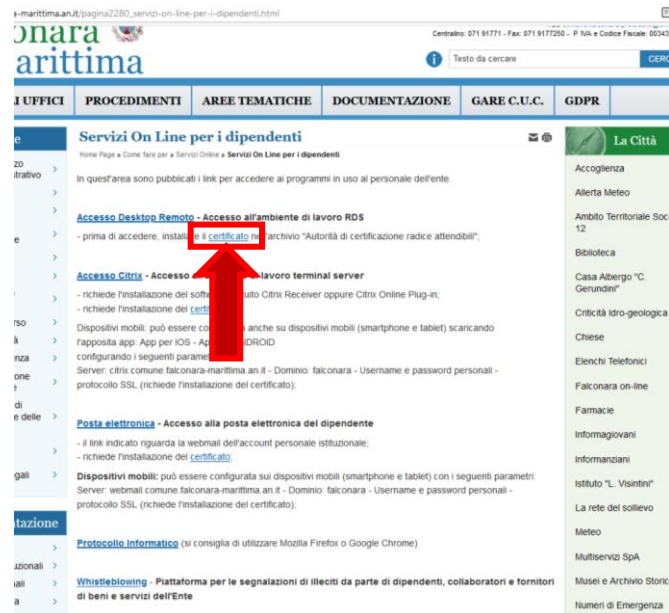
a-marittima.an.it/pagina2280_servizi-on-line-per-i-dipendenti.html

onara
arittima

Centralino: 071 91771 - Fax: 071 9177250 - P. IVA e Codice Fiscale: 00343

Testo da cercare

CERC

I UFFICI | PROCEDIMENTI | AREE TEMATICHE | DOCUMENTAZIONE | GARE C.U.C. | GDPR

e
zo
trativo
e
rso
a
nza
one
di
e delle
gali
tazione
zionali
ali
a

Servizi On Line per i dipendenti

Home Page » Come fare per » Servizi Online » Servizi On Line per i dipendenti

In quest'area sono pubblicati i link per accedere ai programmi in uso al personale dell'ente.

Accesso Desktop Remoto - Accesso all'ambiente di lavoro RDS
- prima di accedere, installare il certificato nell'archivio "Autorità di certificazione radice attendibili";

Accesso Citrix - Accesso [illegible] lavoro terminal server
- richiede l'installazione del soft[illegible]uito Citrix Receiver oppure Citrix Online Plug-in;
- richiede l'installazione del certifi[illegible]
Dispositivi mobili: può essere co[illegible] anche su dispositivi mobili (smartphone e tablet) scaricando l'apposita app: App per IOS - Ap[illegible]NDROID
configurando i seguenti paramet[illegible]
Server: citrix.comune.falconara-marittima.an.it - Dominio: falconara - Username e password personali - protocollo SSL (richiede l'installazione del certificato).

Posta elettronica - Accesso alla posta elettronica del dipendente
- il link indicato riguarda la webmail dell'account personale istituzionale;
- richiede l'installazione del certificato.
Dispositivi mobili: può essere configurata sui dispositivi mobili (smartphone e tablet) con i seguenti parametri: Server: webmail.comune.falconara-marittima.an.it - Dominio: falconara - Username e password personali - protocollo SSL (richiede l'installazione del certificato);

Protocollo Informatico (si consiglia di utilizzare Mozilla Firefox o Google Chrome)

Whistleblowing - Piattaforma per le segnalazioni di illeciti da parte di dipendenti, collaboratori e fornitori di beni e servizi dell'Ente

La Città
Accoglienza
Allerta Meteo
Ambito Territoriale Soc 12
Biblioteca
Casa Albergo "C. Gerundini"
Criticità idro-geologica
Chiese
Elenchi Telefonici
Falconara on-line
Farmacie
Informagiovani
Informanziani
Istituto "L. Visintini"
La rete del sollievo
Meteo
Multiservizi SpA
Musei e Archivio Storic
Numeri di Emergenza